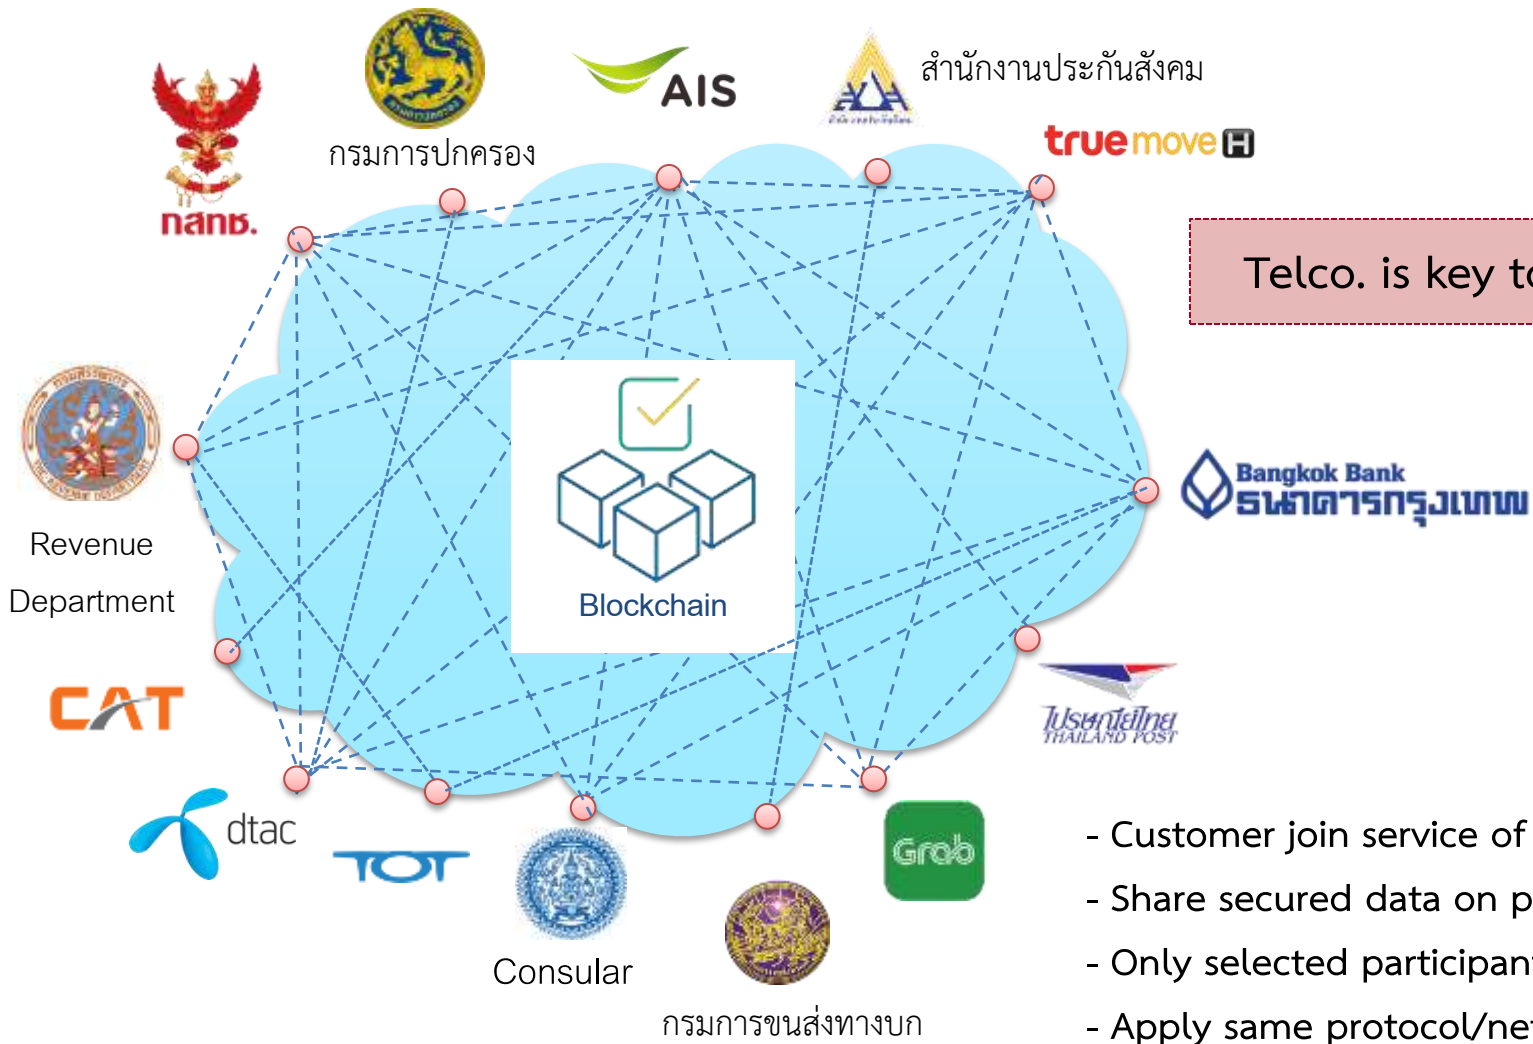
nanb.

กรมการปกครอง

AIS

สำนักงานประกันสังคม

truemove H

Telco. is key t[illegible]

Revenue Department

Blockchain

Bangkok Bank
ธนาคารกรุงเทพ

CAT

ไปรษณีย์ไทย
THAILAND POST

dtac

TOT

Consular

Grab

กรมการขนส่งทางบก

- Customer join service of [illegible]
- Share secured data on p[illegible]
- Only selected participan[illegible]
- Apply same protocol/ne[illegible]